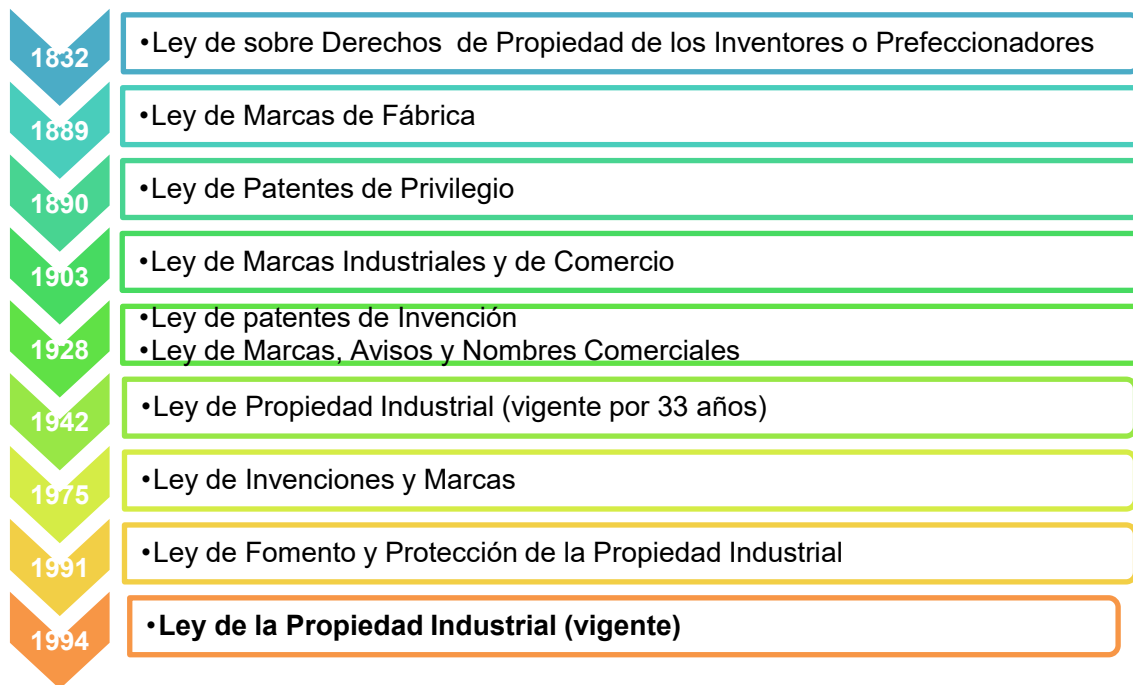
1832
•Ley de sobre Derechos de Propiedad de los Inventores o Prefeccionadores

1889
•Ley de Marcas de Fábrica

1890
•Ley de Patentes de Privilegio

1903
•Ley de Marcas Industriales y de Comercio

1928
•Ley de patentes de Invención
•Ley de Marcas, Avisos y Nombres Comerciales

1942
•Ley de Propiedad Industrial (vigente por 33 años)

1975
•Ley de Invenciones y Marcas

1991
•Ley de Fomento y Protección de la Propiedad Industrial

1994
•**Ley de la Propiedad Industrial (vigente)**